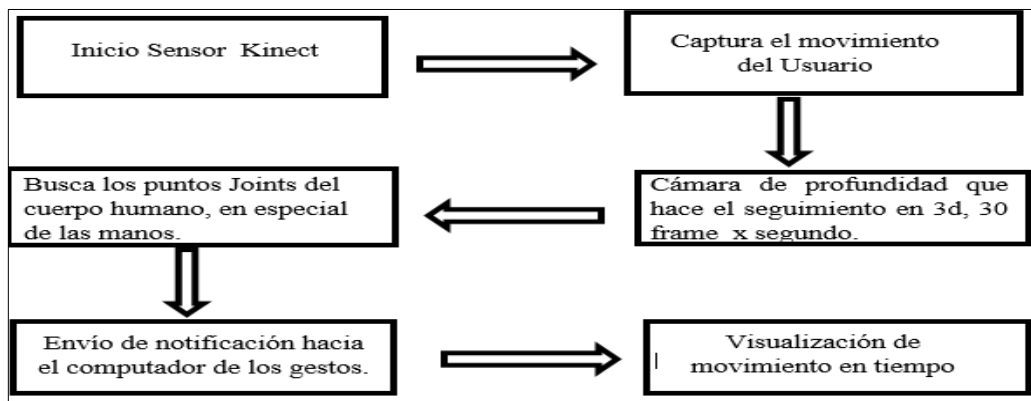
Inicio Sensor Kinect

Captura el movimiento del Usuario

Cámara de profundidad que hace el seguimiento en 3d, 30 frame x segundo.

Busca los puntos Joints del cuerpo humano, en especial de las manos.

Envío de notificación hacia el computador de los gestos.

Visualización de movimiento en tiempo